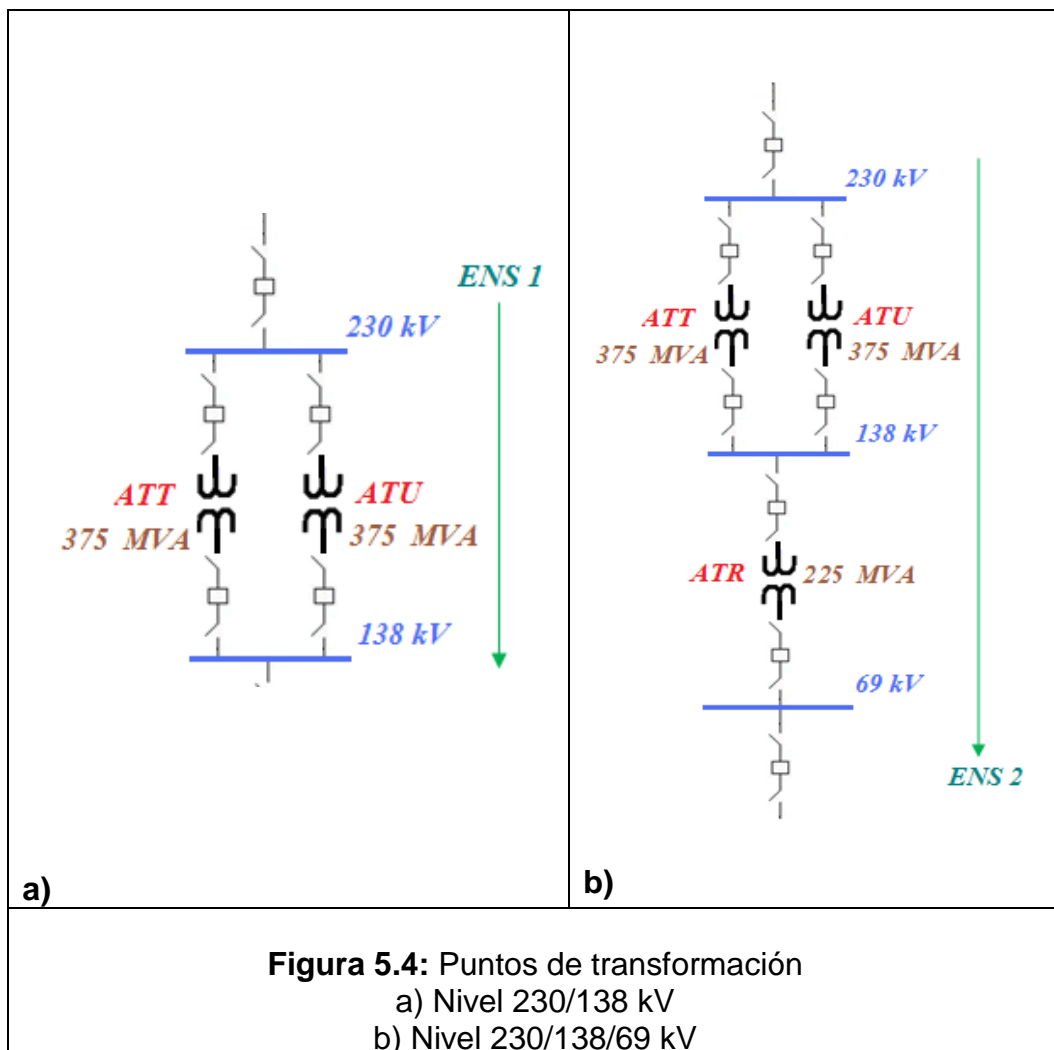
ENS 1

230 kV

ATT
375 MVA

ATU
375 MVA

138 kV

a)

230 kV

ATT
375 MVA

ATU
375 MVA

138 kV

ATR
225 MVA

69 kV

ENS 2

b)

**Figura 5.4:** Puntos de transformación
a) Nivel 230/138 kV
b) Nivel 230/138/69 kV